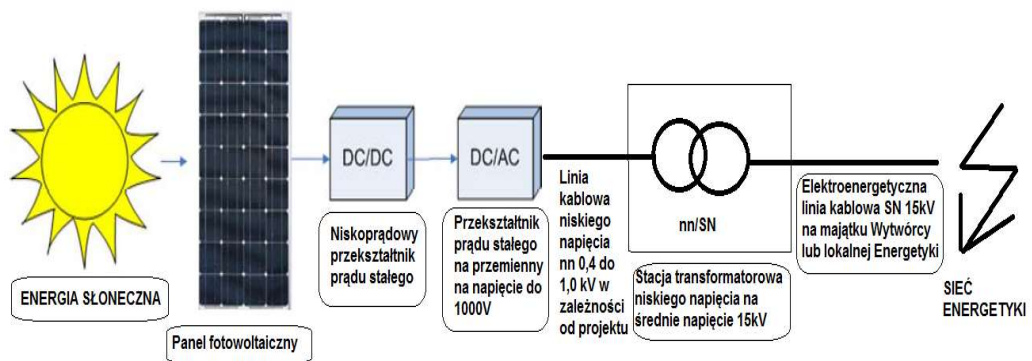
ENERGIA SŁONECZNA

Panel fotowoltaiczny

DC/DC

Niskoprądowy przekształtnik prądu stałego

DC/AC

Przekształtnik prądu stałego na przemienny na napięcie do 1000V

Linia kablowa niskiego napięcia nn 0,4 do 1,0 kV w zależności od projektu

nn/SN

Stacja transformatorowa niskiego napięcia na średnie napięcie 15kV

Elektroenergetyczna linia kablowa SN 15kV na majątku Wytwórcy lub lokalnej Energetyki

SIEĆ ENERGETYKI